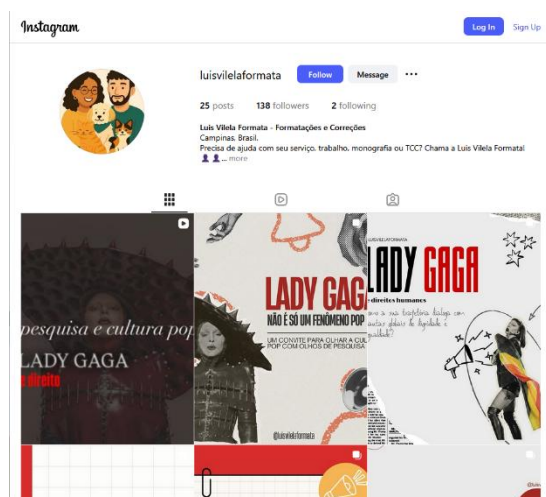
Instagram

Log In

Sign Up

luisvilelaformata

Follow

Message

•••

25 posts 138 followers 2 following

Luis Vilela Formata - Formatações e Correções

Campinas, Brasil.

Precisa de ajuda com seu serviço, trabalho, monografia ou TCC? Chama a Luis Vilela Formata!

... more

pesquisa e cultura pop

LADY GAGA

e direito

LADY GAGA

NÃO É SÓ UM FENÔMENO POP

UM CONVITE PARA OLHAR A CU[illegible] POP COM OLHOS DE PESQUISA

@luisvilelaformata

LUISVILELAFORMATA

LADY GAGA

+ direitos humanos

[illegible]

@luisvilelaformata